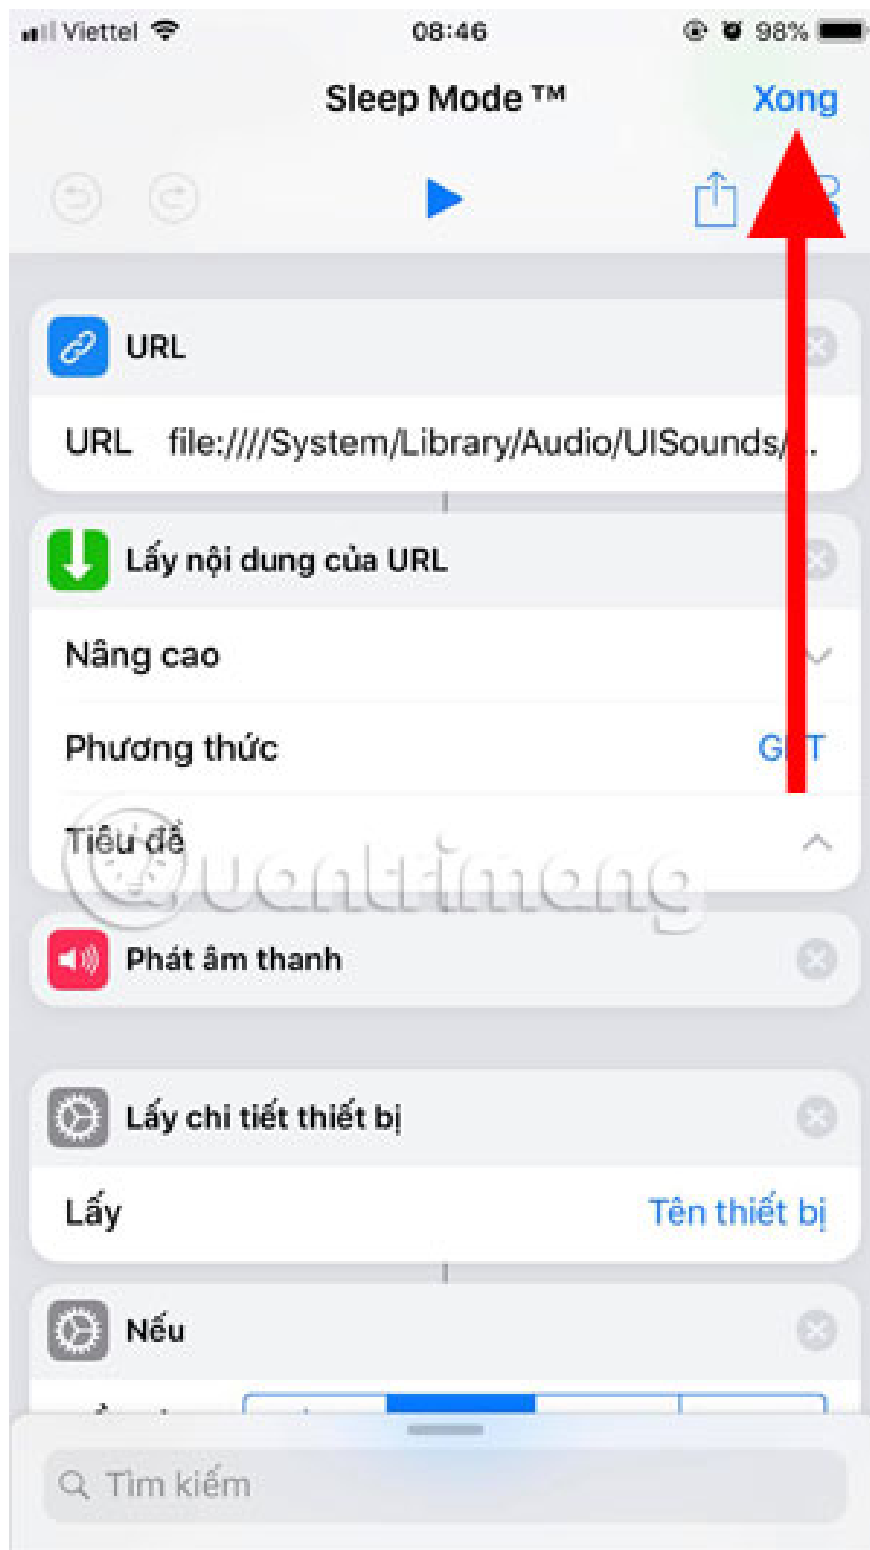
Viettel 08:46 98%

Sleep Mode ™ Xong

URL

URL file:////System/Library/Audio/UISounds/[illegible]

Lấy nội dung của URL

Nâng cao

Phương thức G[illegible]T

Tiêu đề

Phát âm thanh

Lấy chi tiết thiết bị

Lấy Tên thiết bị

Nếu

Tìm kiếm

quantrimang